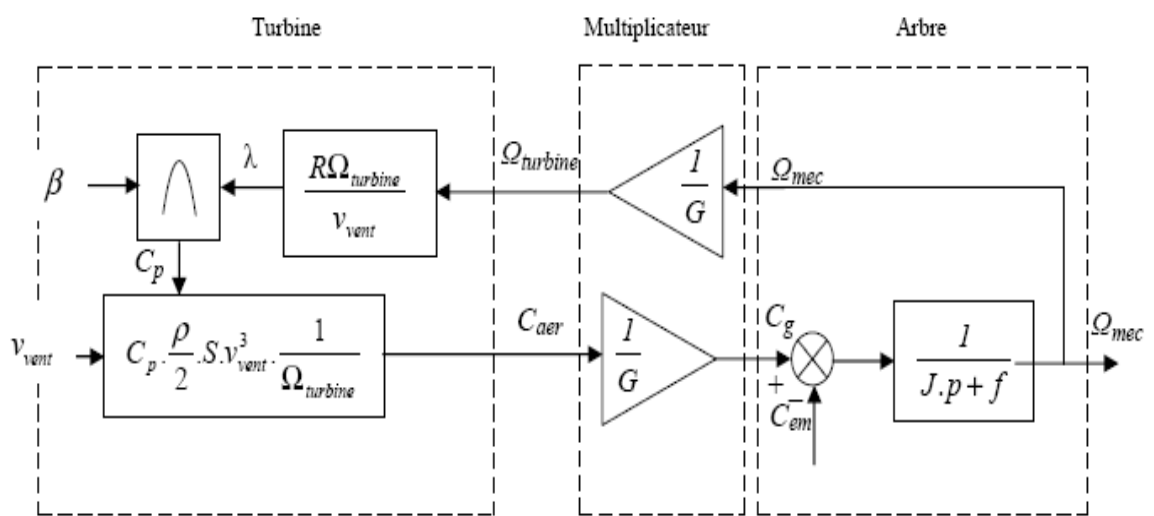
Turbine

Multiplicateur

Arbre

$\beta$

$\lambda$

$\frac{R\Omega_{turbine}}{v_{vent}}$

$\Omega_{turbine}$

$\frac{1}{G}$

$\Omega_{mec}$

$C_p$

$v_{vent}$

$C_p \cdot \frac{\rho}{2} . S . v_{vent}^3 \cdot \frac{1}{\Omega_{turbine}}$

$C_{aer}$

$\frac{1}{G}$

$C_g$

+

$C_{em}$

−

$\frac{1}{J.p+f}$

$\Omega_{mec}$